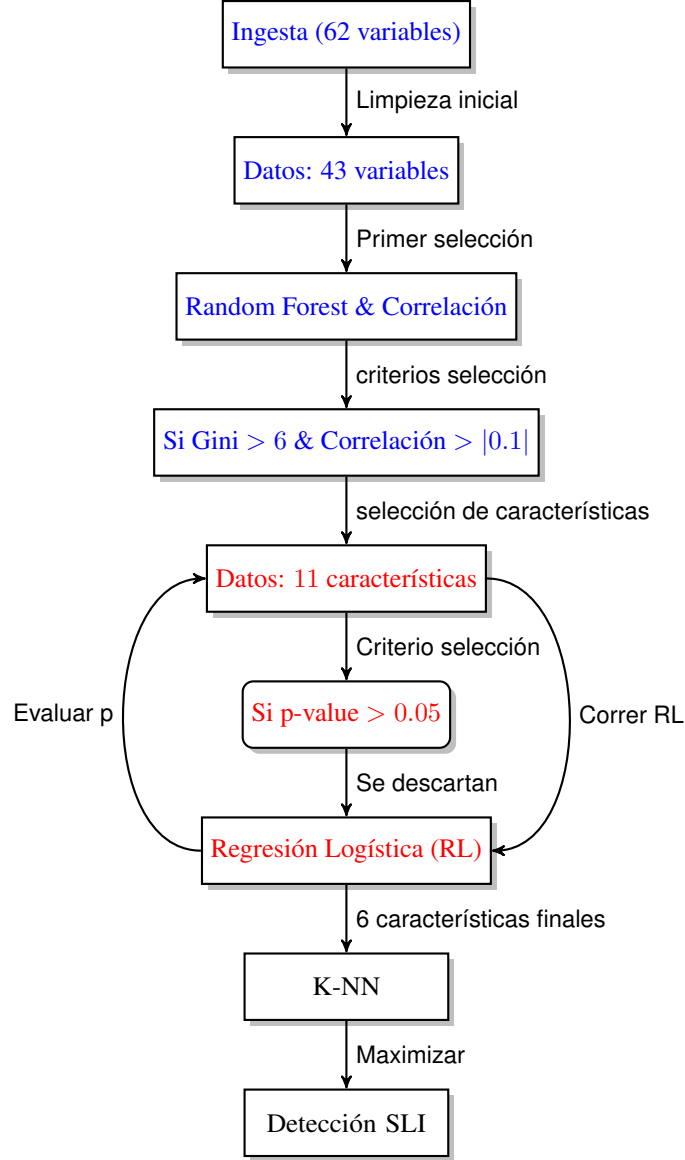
Ingesta (62 variables)

Limpieza inicial

Datos: 43 variables

Primer selección

Random Forest & Correlación

criterios selección

Si Gini $> 6$ & Correlación $> |0.1|$

selección de características

Datos: 11 características

Criterio selección

Si p-value $> 0.05$

Se descartan

Evaluar p

Correr RL

Regresión Logística (RL)

6 características finales

K-NN

Maximizar

Detección SLI